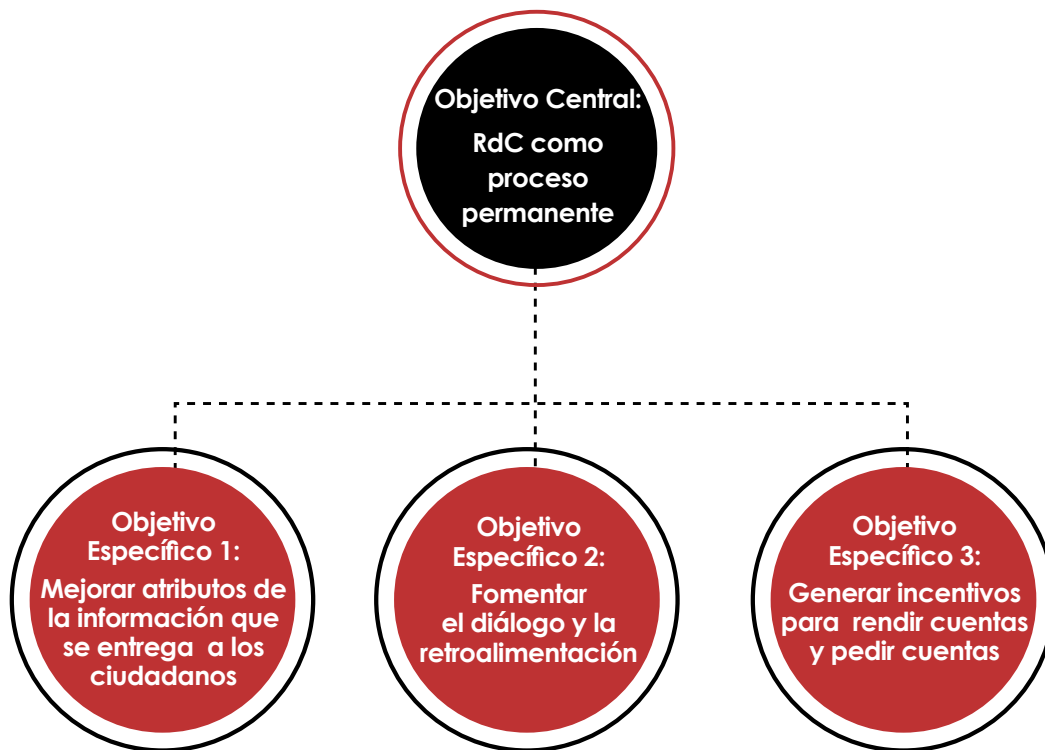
Objetivo Central:
RdC como proceso permanente

Objetivo Específico 1:
Mejorar atributos de la información que se entrega a los ciudadanos

Objetivo Específico 2:
Fomentar el diálogo y la retroalimentación

Objetivo Específico 3:
Generar incentivos para rendir cuentas y pedir cuentas